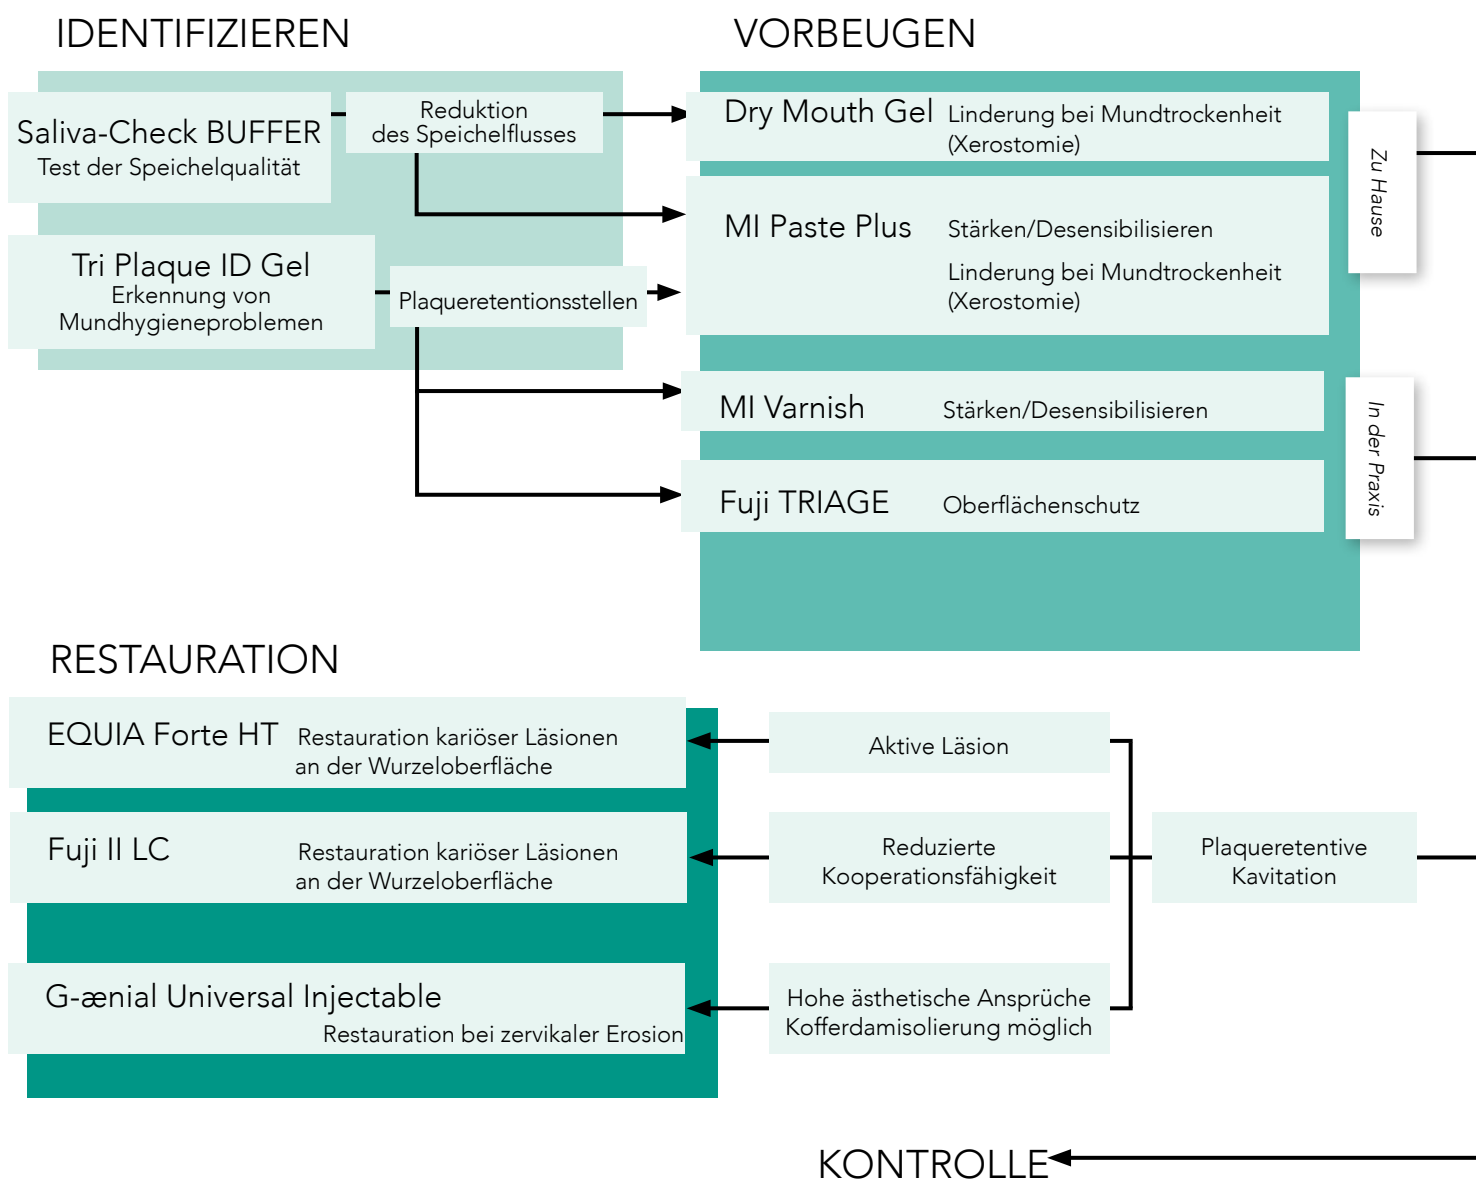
IDENTIFIZIEREN

Saliva-Check BUFFER
Test der Speichelqualität

Reduktion des Speichelflusses

Tri Plaque ID Gel
Erkennung von Mundhygieneproblemen

Plaqueretentionsstellen

VORBEUGEN

Dry Mouth Gel Linderung bei Mundtrockenheit (Xerostomie)

MI Paste Plus Stärken/Desensibilisieren

Linderung bei Mundtrockenheit (Xerostomie)

Zu Hause

MI Varnish Stärken/Desensibilisieren

Fuji TRIAGE Oberflächenschutz

In der Praxis

RESTAURATION

EQUIA Forte HT Restauration kariöser Läsionen an der Wurzeloberfläche

Fuji II LC Restauration kariöser Läsionen an der Wurzeloberfläche

G-ænial Universal Injectable
Restauration bei zervikaler Erosion

Aktive Läsion

Reduzierte Kooperationsfähigkeit

Hohe ästhetische Ansprüche Kofferdamisolierung möglich

Plaqueretentive Kavitation

KONTROLLE